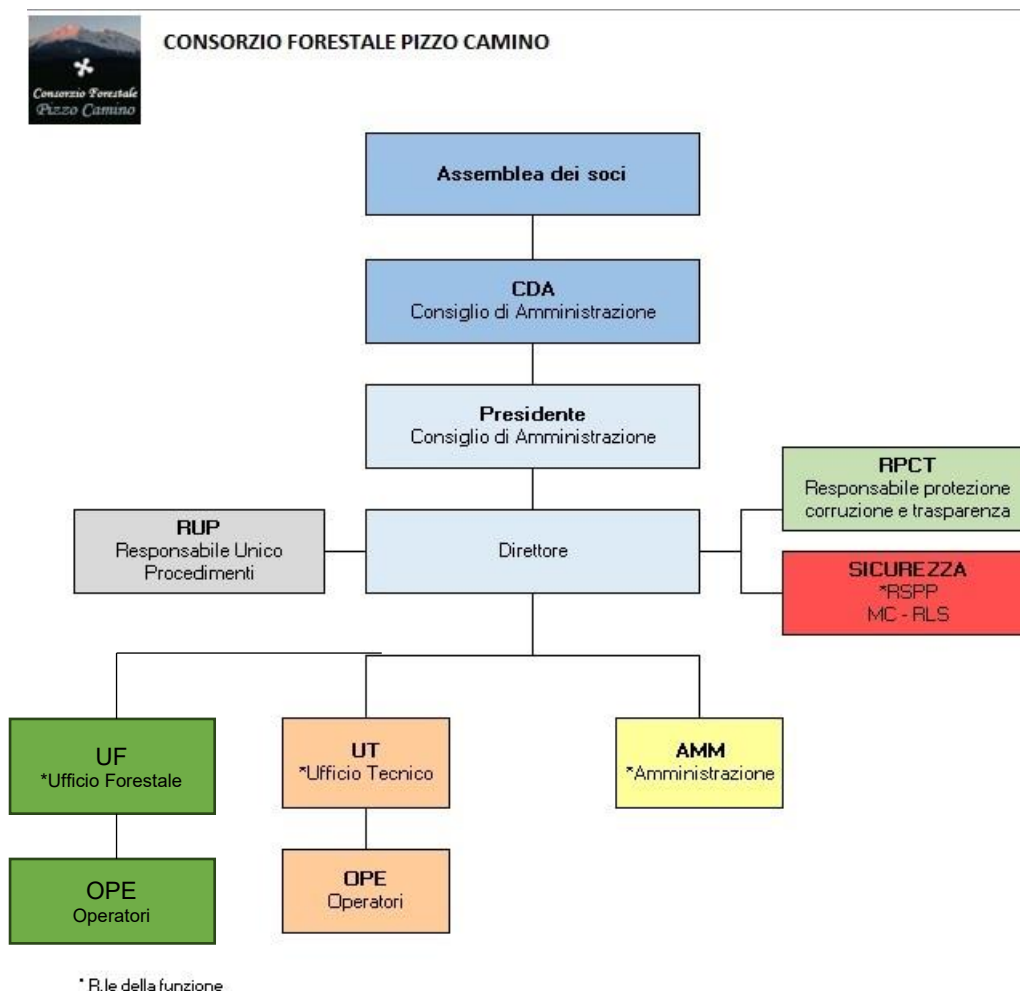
Consorzio Forestale
Pizzo Camino

CONSORZIO FORESTALE PIZZO CAMINO

Assemblea dei soci

CDA
Consiglio di Amministrazione

Presidente
Consiglio di Amministrazione

RPCT
Responsabile protezione corruzione e trasparenza

RUP
Responsabile Unico Procedimenti

Direttore

SICUREZZA
*RSPP
MC - RLS

UF
*Ufficio Forestale

UT
*Ufficio Tecnico

AMM
*Amministrazione

OPE
Operatori

OPE
Operatori

* R.le della funzione